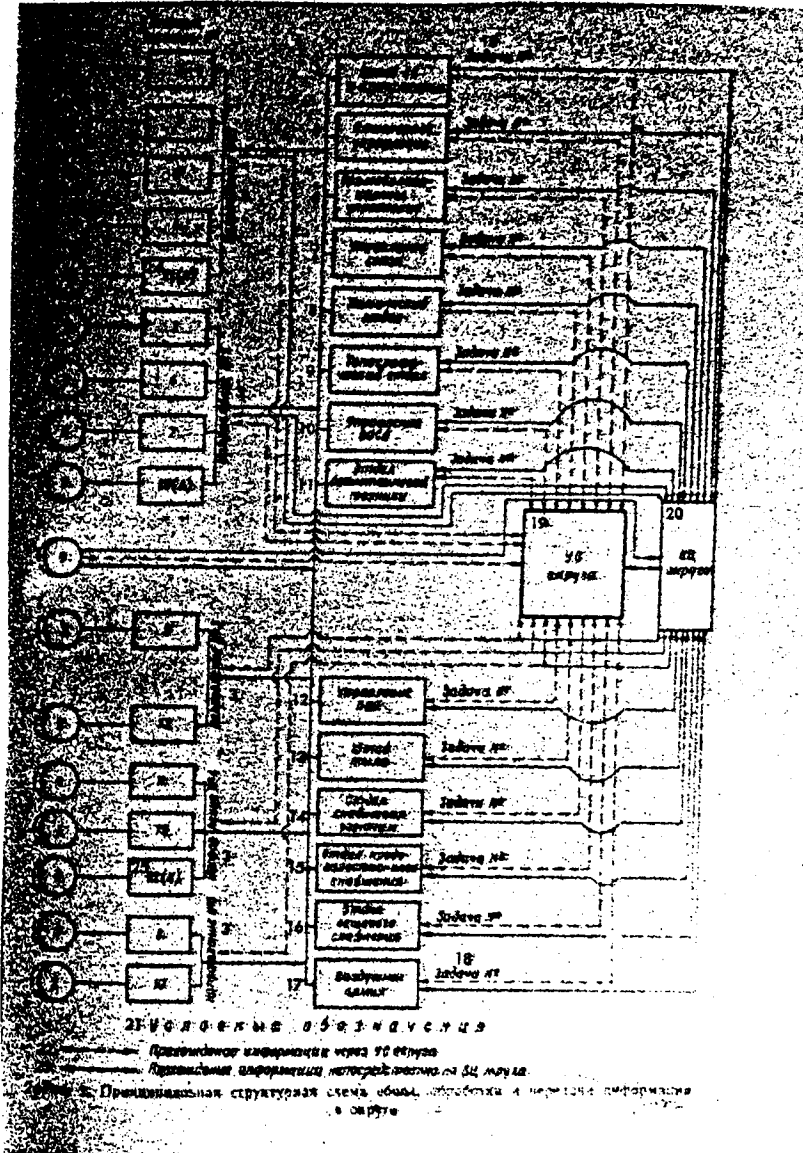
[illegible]

Задача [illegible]

Задача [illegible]

Задача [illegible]

Задача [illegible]

Задача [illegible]

Задача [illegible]

Задача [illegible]

9

10

11

19

УВ округа

20

ВЦ округа

12 Управление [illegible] — Задача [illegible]

13 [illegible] — Задача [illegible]

14 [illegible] — Задача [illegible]

15 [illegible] — Задача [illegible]

16 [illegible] — Задача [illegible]

17 Входящие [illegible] — Задача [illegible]

18

21 Условные обозначения

Прохождение информации через УВ округа

Прохождение информации непосредственно на ВЦ округа

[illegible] Принципиальная структурная схема сбора, обработки и передачи информации в округе